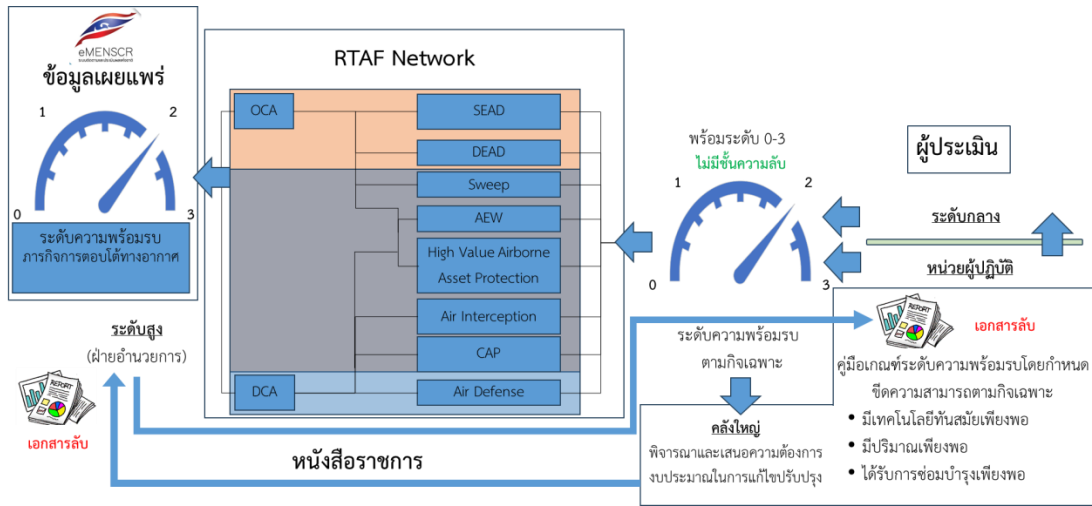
eMENSCR

ข้อมูลเผยแพร่

1 2 0 3

ระดับความพร้อมรบ ภารกิจการตอบโต้ทางอากาศ

ระดับสูง (ฝ่ายอำนวยการ)

REPORT

เอกสารลับ

หนังสือราชการ

RTAF Network

OCA

SEAD

DEAD

Sweep

AEW

High Value Airborne Asset Protection

Air Interception

CAP

DCA

Air Defense

พร้อมระดับ 0-3

ไม่มีชั้นความลับ

1 2 0 3

ระดับความพร้อมรบ ตามกิจเฉพาะ

คลังใหญ่

พิจารณาและเสนอความต้องการงบประมาณในการแก้ไขปรับปรุง

ผู้ประเมิน

ระดับกลาง

หน่วยผู้ปฏิบัติ

REPORT

เอกสารลับ

คู่มือเกณฑ์ระดับความพร้อมรบโดยกำหนดขีดความสามารถตามกิจเฉพาะ

• มีเทคโนโลยีทันสมัยเพียงพอ

• มีปริมาณเพียงพอ

• ได้รับการซ่อมบำรุงเพียงพอ